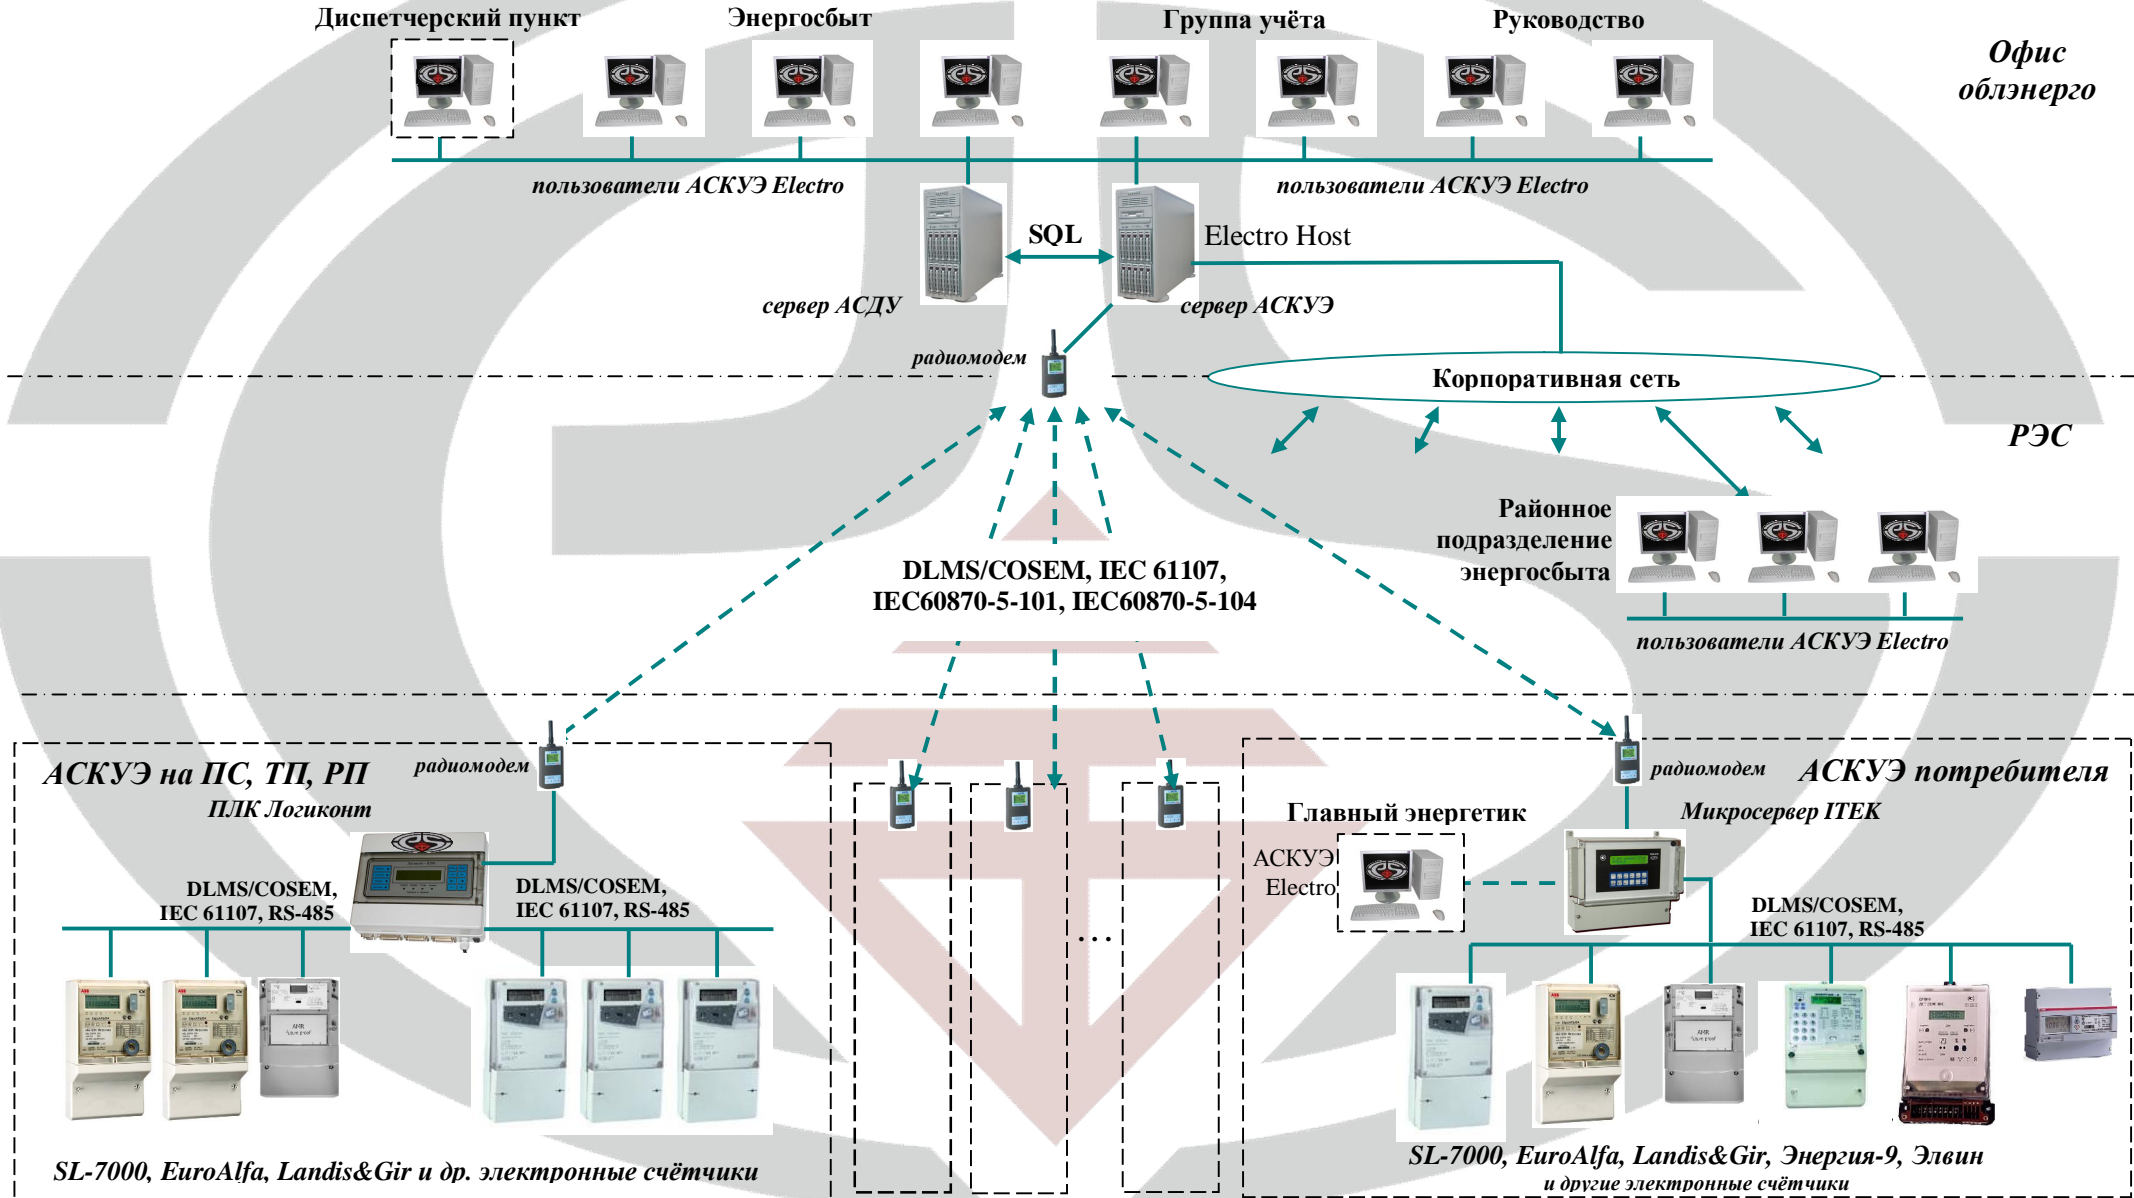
Диспетчерский пункт
Энергосбыт
Группа учёта
Руководство
Офис облэнерго

пользователи АСКУЭ Electro
пользователи АСКУЭ Electro

SQL
Electro Host
сервер АСДУ
сервер АСКУЭ
радиомодем
Корпоративная сеть
РЭС

Районное подразделение энергосбыта
пользователи АСКУЭ Electro

DLMS/COSEM, IEC 61107, IEC60870-5-101, IEC60870-5-104

АСКУЭ на ПС, ТП, РП
радиомодем
ПЛК Логиконт
DLMS/COSEM, IEC 61107, RS-485
DLMS/COSEM, IEC 61107, RS-485
SL-7000, EuroAlfa, Landis&Gir и др. электронные счётчики

...

радиомодем
АСКУЭ потребителя
Главный энергетик
Микросервер ITEK
АСКУЭ Electro
DLMS/COSEM, IEC 61107, RS-485
SL-7000, EuroAlfa, Landis&Gir, Энергия-9, Элвин
и другие электронные счётчики